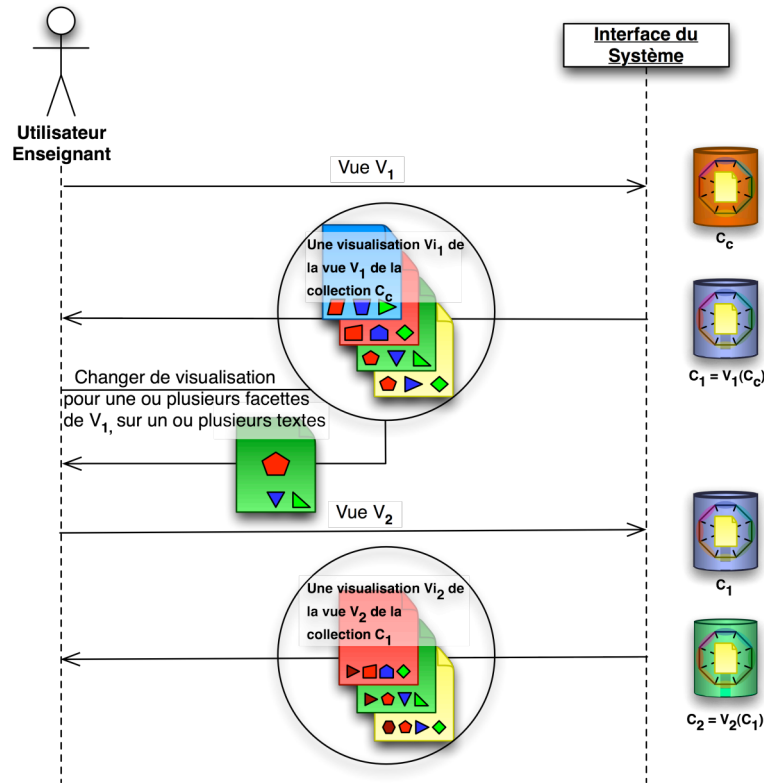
Utilisateur Enseignant

Interface du Système

Vue $V_1$

$C_c$

Une visualisation $Vi_1$ de la vue $V_1$ de la collection $C_c$

$C_1 = V_1(C_c)$

Changer de visualisation pour une ou plusieurs facettes de $V_1$, sur un ou plusieurs textes

Vue $V_2$

$C_1$

Une visualisation $Vi_2$ de la vue $V_2$ de la collection $C_1$

$C_2 = V_2(C_1)$